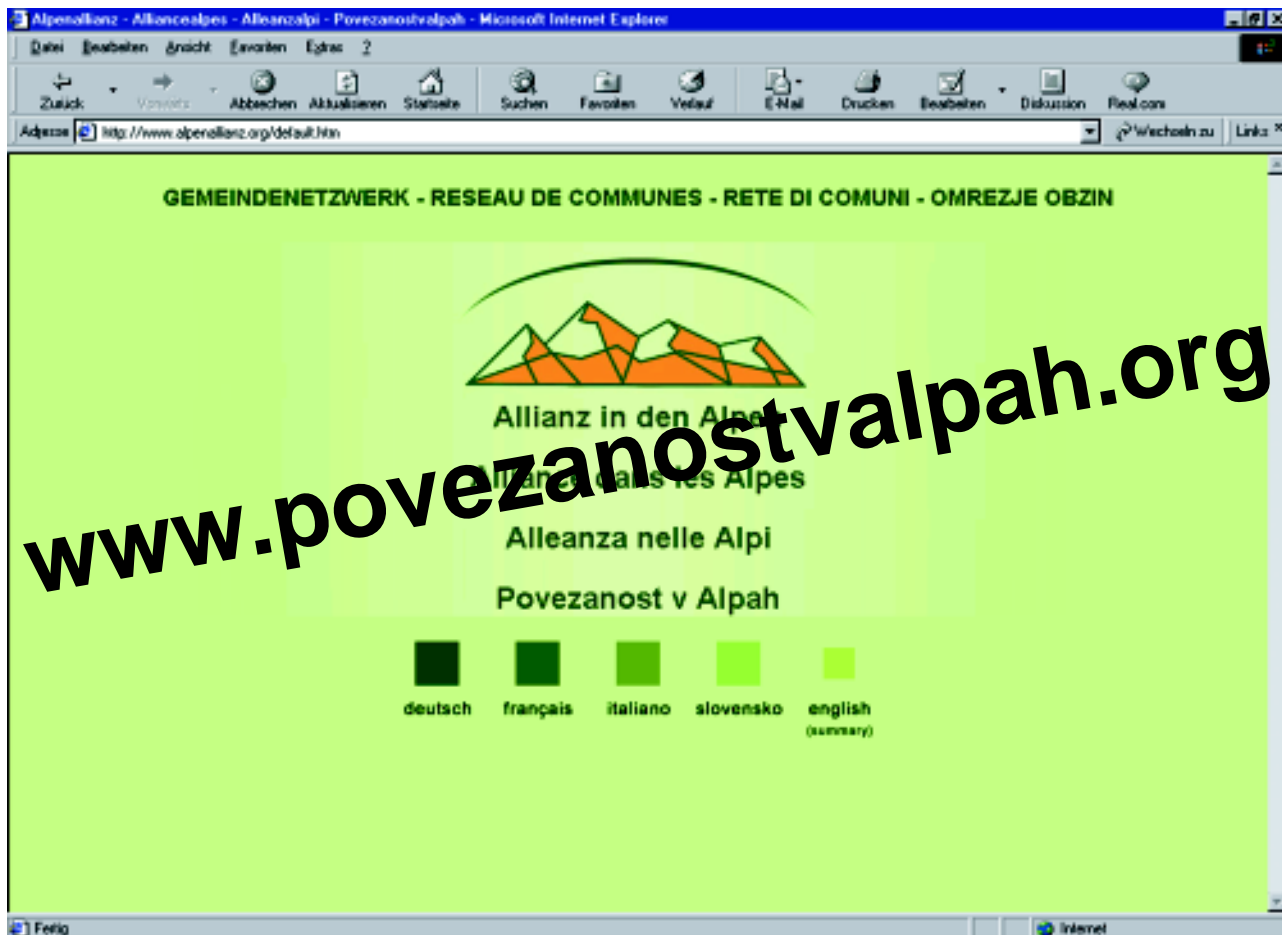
Alpenallianz - Alliancealpes - Alleanzalpi - Povezanostvalpah - Microsoft Internet Explorer

Datei Bearbeiten Ansicht Favoriten Extras ?

Zurück Vorwärts Abbrechen Aktualisieren Startseite Suchen Favoriten Verlauf E-Mail Drucken Bearbeiten Diskussion Real.com

Adresse http://www.alpenallianz.org/default.htm

Wechseln zu Links

GEMEINDENETZWERK - RESEAU DE COMMUNES - RETE DI COMUNI - OMREZJE OBZIN

Allianz in den Alpen

Alliance dans les Alpes

Alleanza nelle Alpi

Povezanost v Alpah

www.povezanostvalpah.org

deutsch français italiano slovensko english (summary)

Fertig

Internet